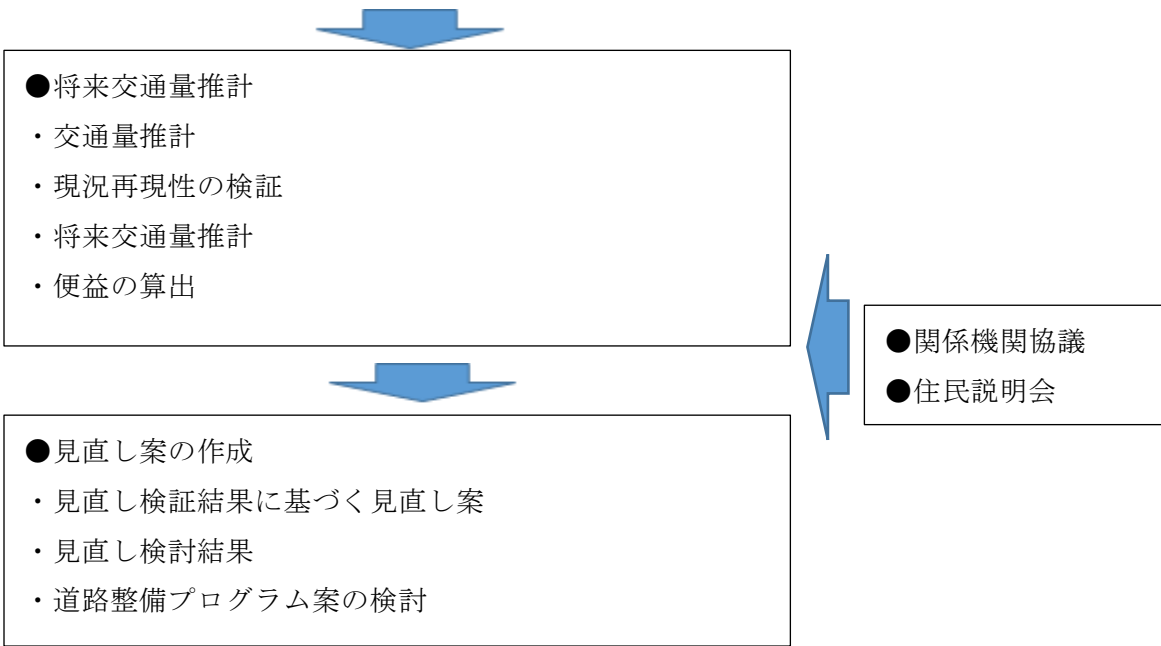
●将来交通量推計
・交通量推計
・現況再現性の検証
・将来交通量推計
・便益の算出

●関係機関協議
●住民説明会

●見直し案の作成
・見直し検証結果に基づく見直し案
・見直し検討結果
・道路整備プログラム案の検討